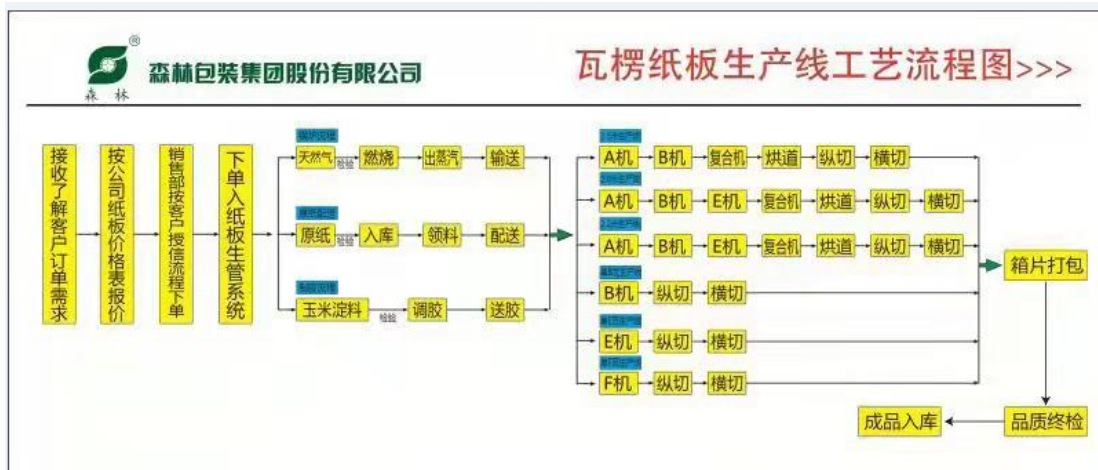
森林包装集团股份有限公司

森 林

瓦楞纸板生产线工艺流程图>>>

接收了解客户订单需求

按公司纸板价格表报价

销售部按客户授信流程下单

下单入纸板生管系统

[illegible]

天然气

检验

燃烧

出蒸汽

输送

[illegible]

原纸

检验

入库

领料

配送

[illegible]

玉米淀料

检验

调胶

送胶

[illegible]

A机

B机

复合机

烘道

纵切

横切

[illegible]

A机

B机

E机

复合机

烘道

纵切

横切

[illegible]

A机

B机

E机

复合机

烘道

纵切

横切

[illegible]

B机

纵切

横切

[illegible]

E机

纵切

横切

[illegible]

F机

纵切

横切

箱片打包

品质终检

成品入库